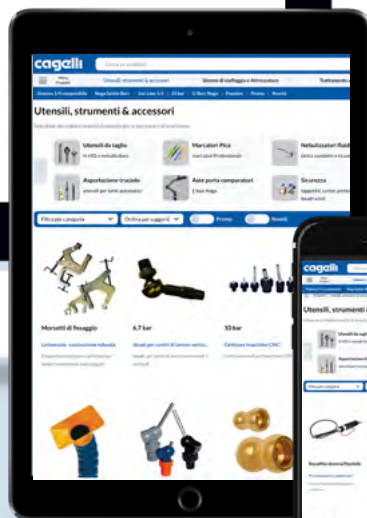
cagelli

Cerca un prodotto

Menu Prodotti

Utensili, strumenti & accessori

Sistemi di staffaggio e Attrezzature

Trattamento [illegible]

Utensili, strumenti & accessori

Utensili da taglio

Marcatori Pica

Nebulizzatori fluidi

Asportazione truciolo

Aste porta comparatori

Sicurezza

Filtra per categoria

Ordina per suggeriti

Promo

Novità

Morsetti di fissaggio

6,7 bar

10 bar

cagelli

Utensili, strumenti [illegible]

Utensili da taglio

Asportazione truciolo

Filtra per categoria